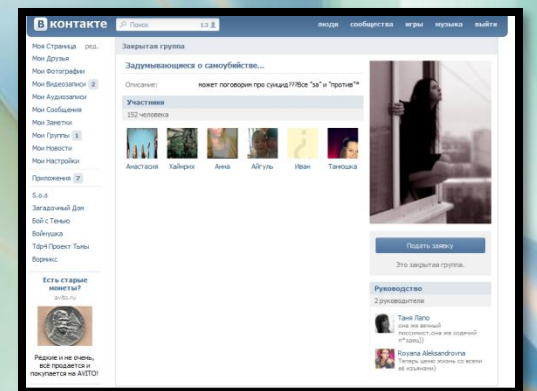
В контакте
Поиск
люди сообщества игры музыка выйти

Мои Страница ред.
Мои Друзья
Мои Фотографии
Мои Видеозаписи 2
Мои Аудиозаписи
Мои Сообщения
Мои Заметки
Мои Группы 1
Мои Новости
Мои Настройки
Приложения 7
S.o.s
Загадочный Дом
Бой с Тенью
Войнушка
Tdp4 Проект Тьмы
Вормикс

Есть старые монеты?
avito.ru
Редкие и не очень, всё продается и покупается на AVITO!

Закрытая группа
Задумывающиеся о самоубийстве...
Описание: может поговорим про суицид???Все "за" и "против"™
Участники
152 человека
Анастасия Хайврих Анна Айгуль Иван Танюшка

Подать заявку
Это закрытая группа.

Руководство
2 руководителя
Таня Лапо
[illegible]
Royana Aleksandrovna
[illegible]